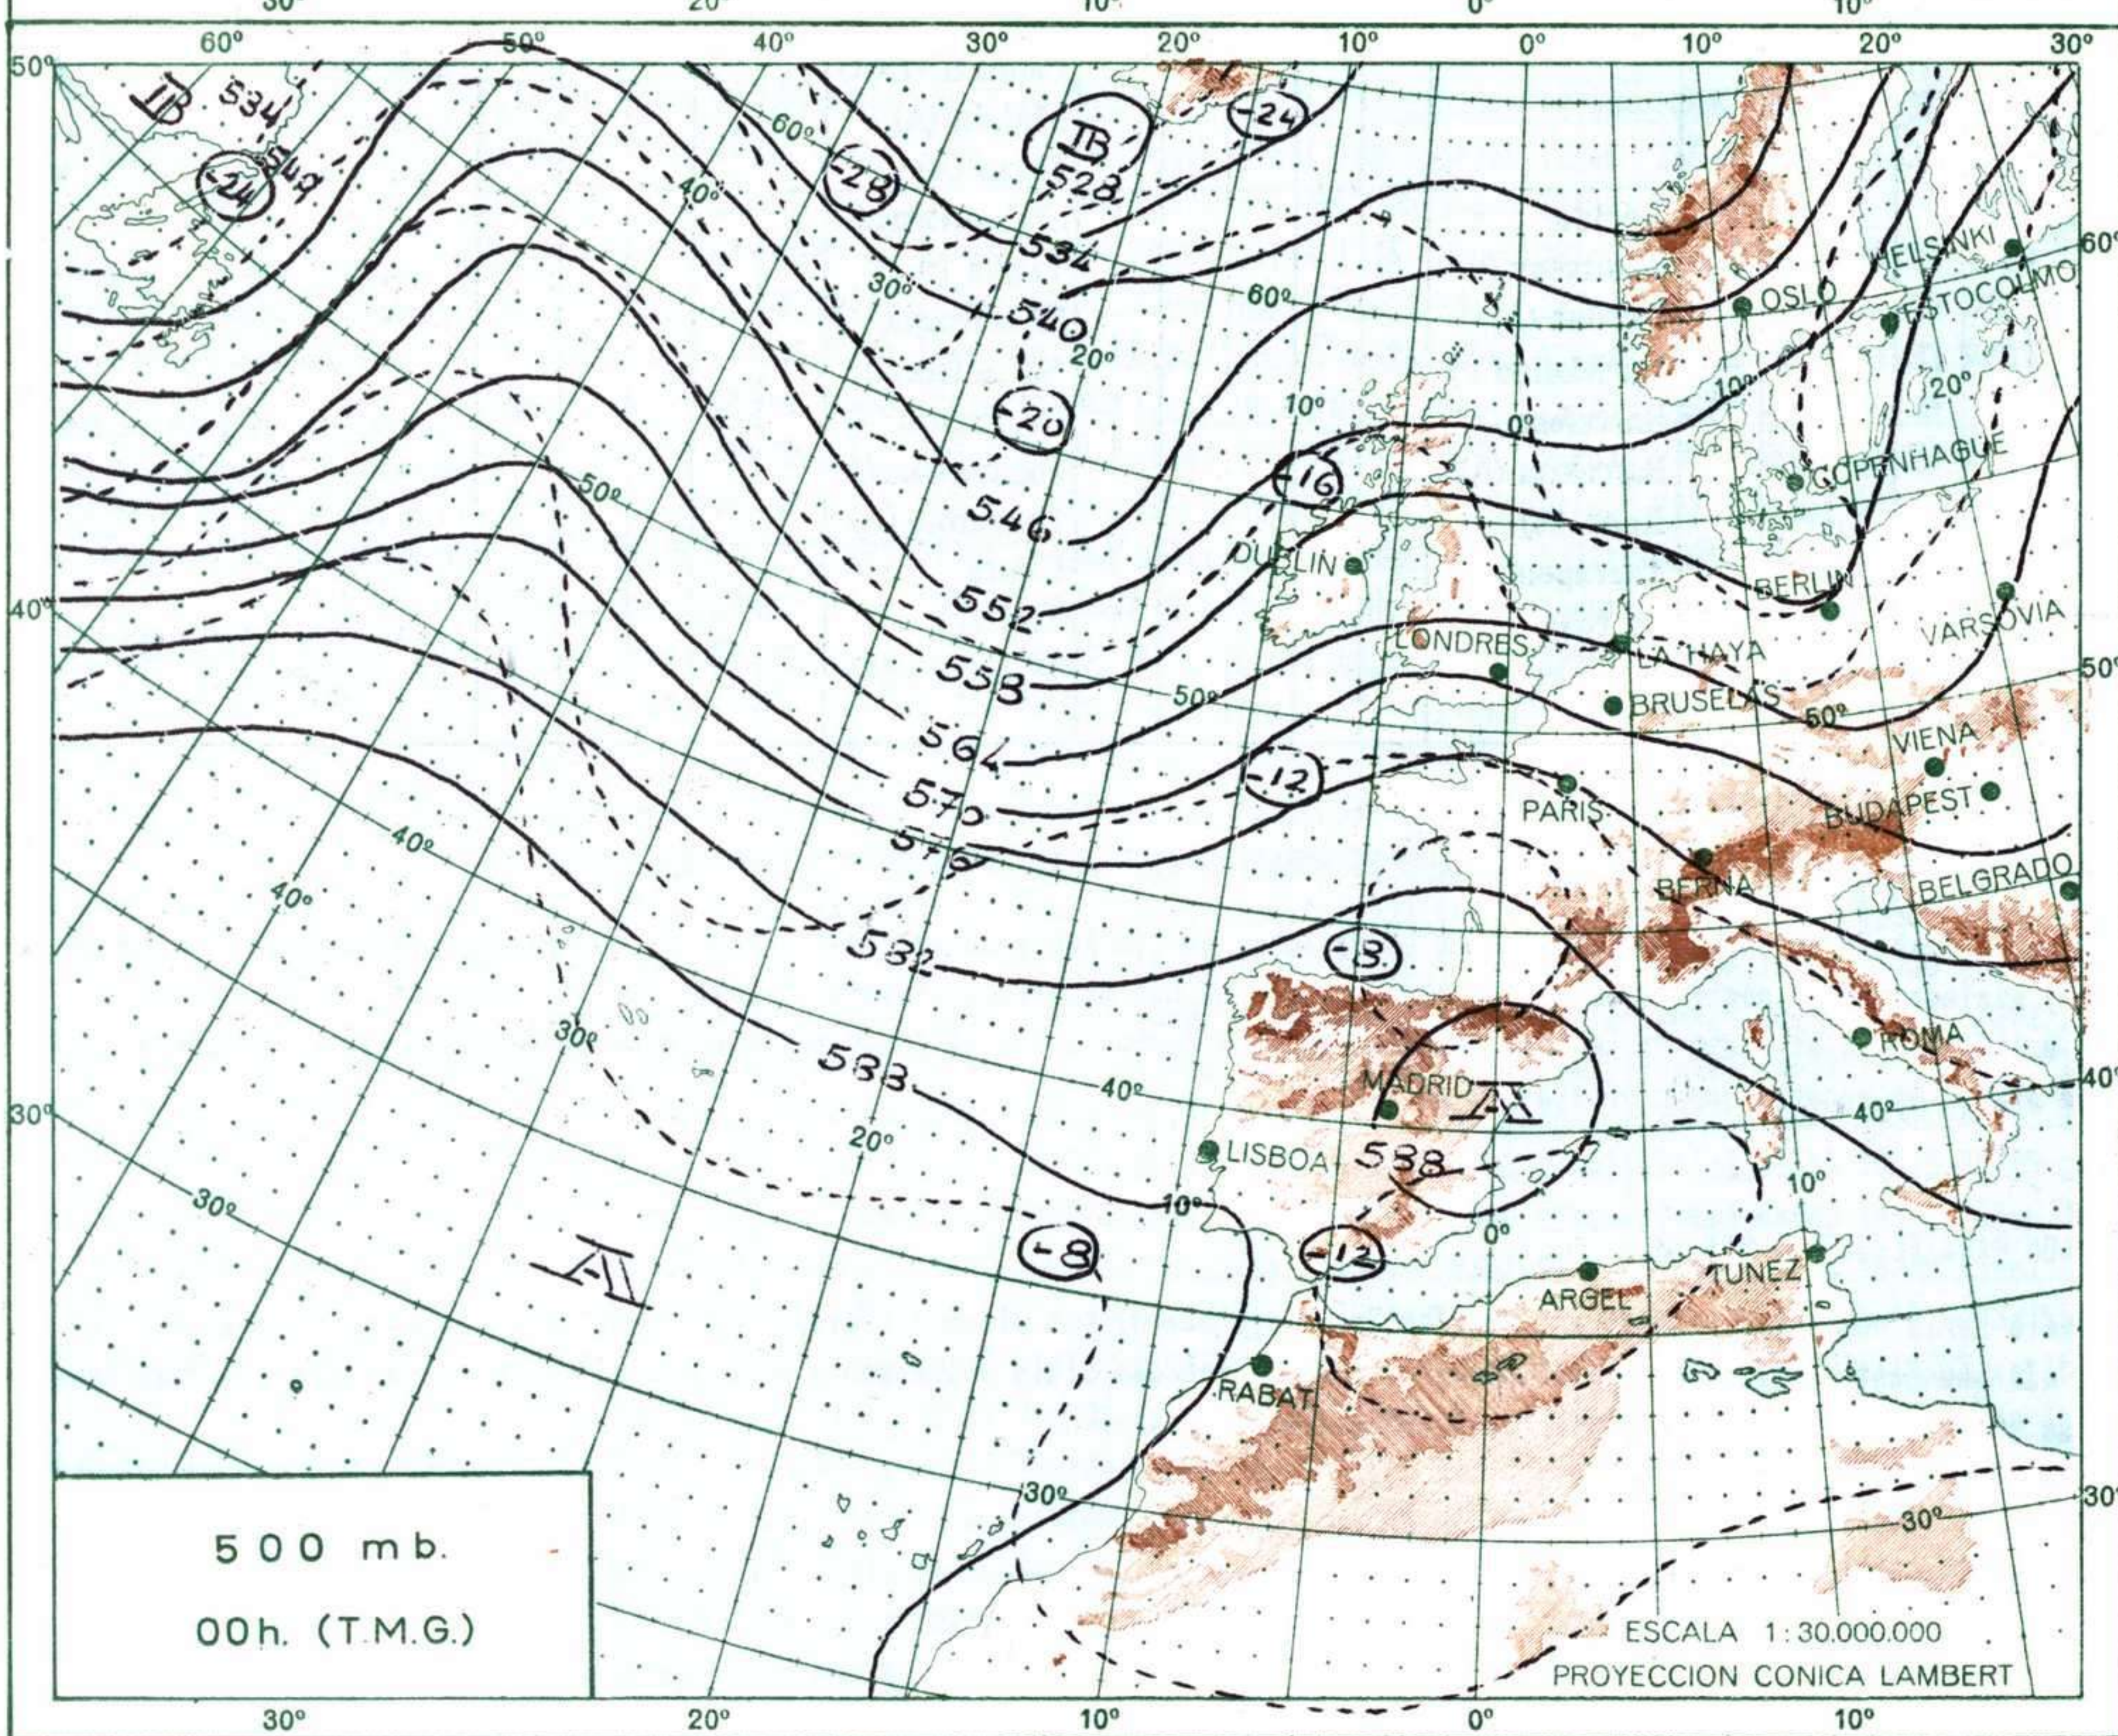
30°
20°
10°
0°
10°
60°
50°
40°
30°
20°
10°
0°
10°
20°
30°
50°
B
534
-24
540
60°
-28
B
528
-24
40°
534
30°
540
20°
-20
60°
OSLO
HELSINKI
ESTOCOLMO
60°
10°
0°
10°
20°
-16
COPENHAGUE
50°
546
DUBLIN
552
BERLIN
VARSOVIA
40°
LONDRES
LA HAYA
558
BRUSELAS
50°
50°
50°
564
VIENA
-12
PARIS
BUDAPEST
570
40°
576
BERNA
BELGRADO
40°
582
-8
30°
ROMA
588
40°
MADRID
A
40°
40°
30°
20°
LISBOA
588
10°
30°
30°
10°
-8
-12
0°
A
ARGEL
TUNEZ
RABAT
30°
30°
-30°
500 mb.
00h. (T.M.G.)
ESCALA 1:30.000.000
PROYECCION CONICA LAMBERT
30°
20°
10°
0°
10°